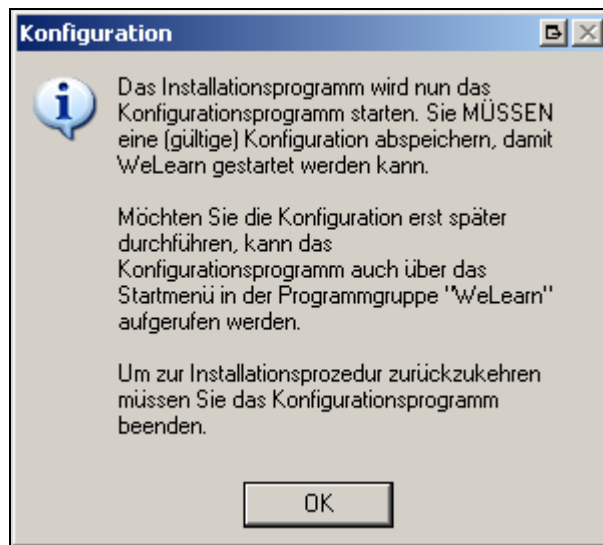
Konfiguration

Das Installationsprogramm wird nun das Konfigurationsprogramm starten. Sie MÜSSEN eine (gültige) Konfiguration abspeichern, damit WeLearn gestartet werden kann.

Möchten Sie die Konfiguration erst später durchführen, kann das Konfigurationsprogramm auch über das Startmenü in der Programmgruppe "WeLearn" aufgerufen werden.

Um zur Installationsprozedur zurückzukehren müssen Sie das Konfigurationsprogramm beenden.

OK